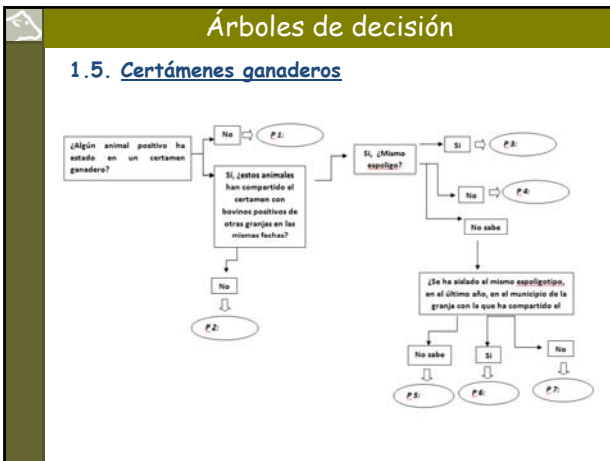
Árboles de decisión

1.5. Certámenes ganaderos

¿Algún animal positivo ha estado en un certamen ganadero?

No

P.1:

Si, ¿estos animales han compartido el certamen con bovinos positivos de otras granjas en las mismas fechas?

No

P.2:

Si, ¿Mismo espoligo?

Si

P.3:

No

P.4:

No sabe

¿Se ha aislado el mismo espoligotipo, en el último año, en el municipio de la granja con la que ha compartido el

No sabe

P.5:

Si

P.6:

No

P.7: